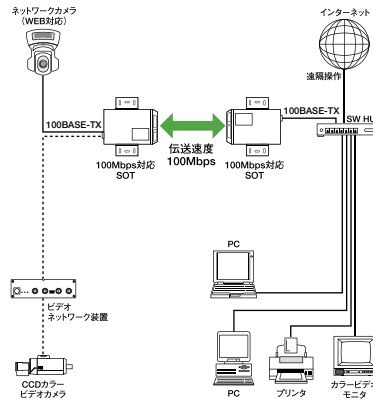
ネットワークカメラ
（WEB対応）

インターネット

遠隔操作

100BASE-TX

100BASE-TX

SW HU

伝送速度
100Mbps

100Mbps対応
SOT

100Mbps対応
SOT

PC

ビデオ
ネットワーク装置

PC

プリンタ

カラービデ
モニタ

CCDカラー
ビデオカメラ